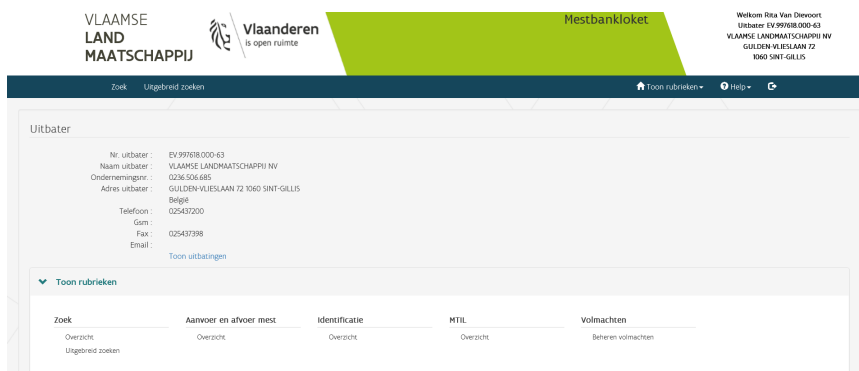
VLAAMSE LAND MAATSCHAPPIJ

Vlaanderen is open ruimte

Mestbankloket

Welkom Rita Van Dievoort
Uitbater EV.997618.000-63
VLAAMSE LANDMAATSCHAPPIJ NV
GULDEN-VLIESLAAN 72
1060 SINT-GILLIS

Zoek Uitgebreid zoeken

Toon rubrieken Help

Uitbater

Nr. uitbater : EV.997618.000-63
Naam uitbater : VLAAMSE LANDMAATSCHAPPIJ NV
Ondernemingsnr. : 0236.506.685
Adres uitbater : GULDEN-VLIESLAAN 72 1060 SINT-GILLIS
België
Telefoon : 025437200
Gsm :
Fax : 025437398
Email :
Toon uitbatingen

Toon rubrieken

| Zoek | Aanvoer en afvoer mest | Identificatie | MTIL | Volmachten |
|---|---|---|---|---|
| Overzicht | Overzicht | Overzicht | Overzicht | Beheren volmachten |
| Uitgebreid zoeken | | | | |